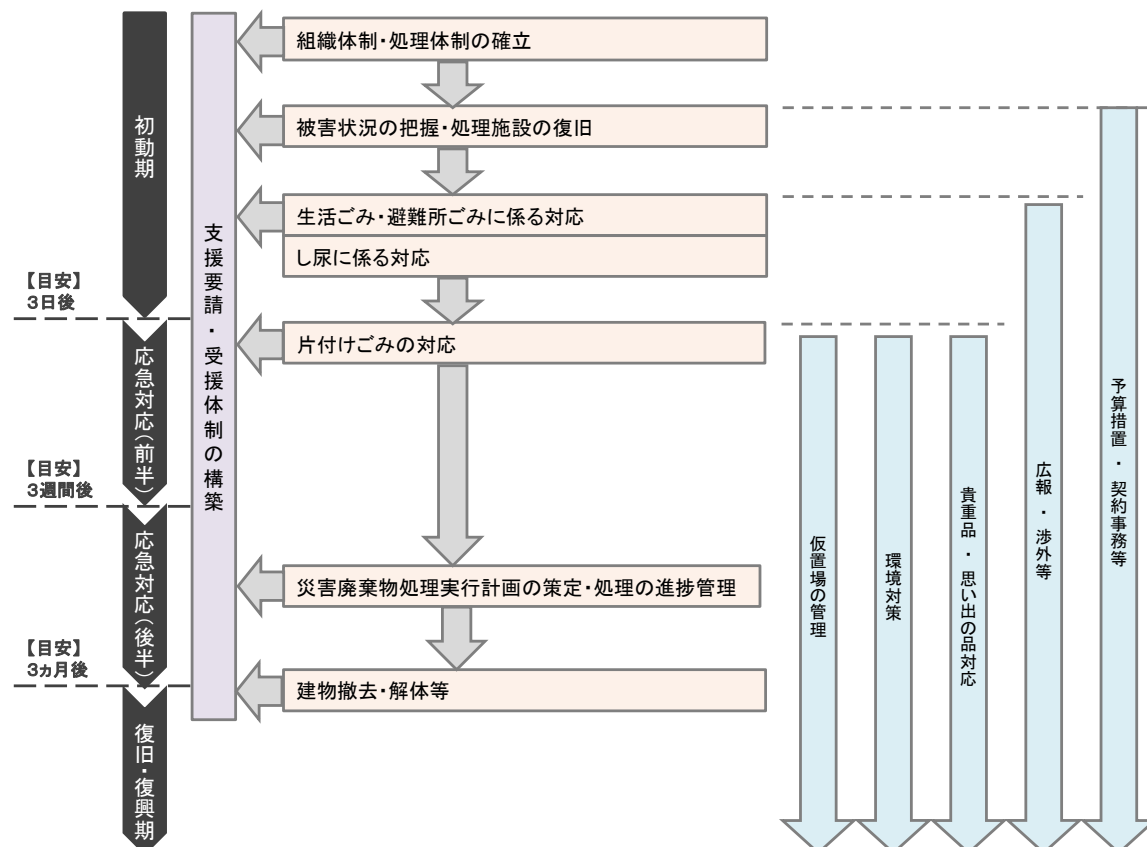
初動期

【目安】
3日後

応急対応(前半)

【目安】
3週間後

応急対応(後半)

【目安】
3ヵ月後

復旧・復興期

支援要請・受援体制の構築

組織体制・処理体制の確立

被害状況の把握・処理施設の復旧

生活ごみ・避難所ごみに係る対応

し尿に係る対応

片付けごみの対応

災害廃棄物処理実行計画の策定・処理の進捗管理

建物撤去・解体等

仮置場の管理

環境対策

貴重品・思い出の品対応

広報・渉外等

予算措置・契約事務等